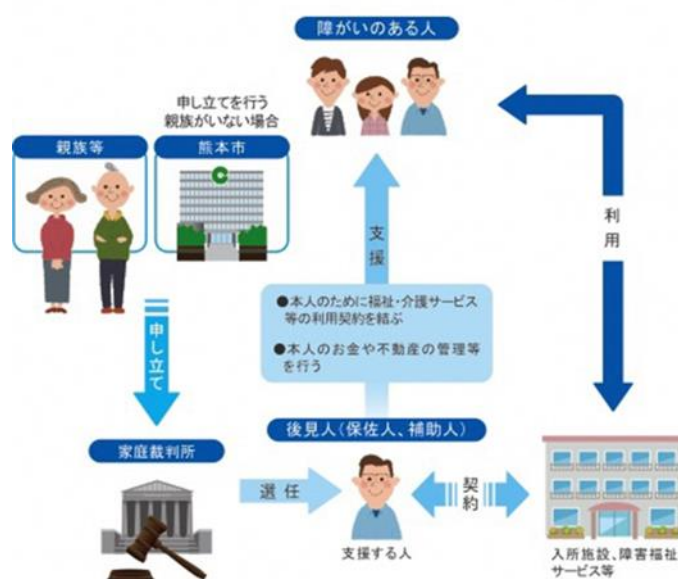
障がいのある人

申し立てを行う親族がいない場合

親族等

熊本市

利用

支援

●本人のために福祉・介護サービス等の利用契約を結ぶ

●本人のお金や不動産の管理等を行う

申し立て

後見人（保佐人、補助人）

家庭裁判所

選任

契約

支援する人

入所施設、障害福祉サービス等